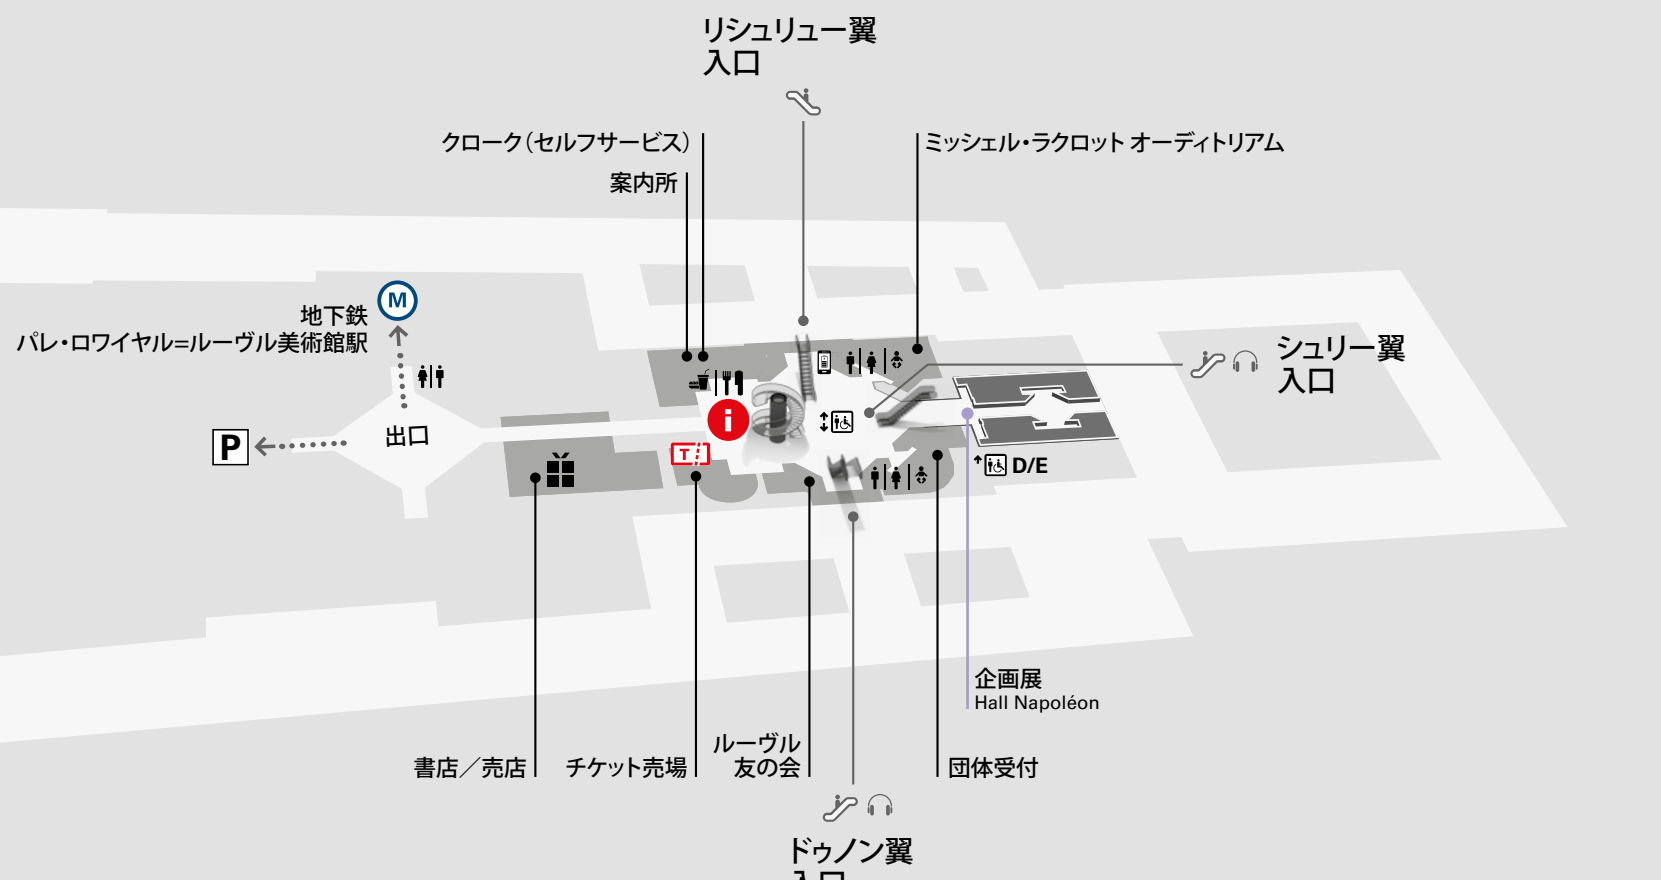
リシュリュー翼
入口

クローク(セルフサービス)

案内所

ミッシェル・ラクロット オーディトリアム

地下鉄
パレ・ロワイヤル=ルーヴル美術館駅

M

P

出口

i

T

シュリー翼
入口

D/E

企画展
Hall Napoléon

書店／売店

チケット売場

ルーヴル
友の会

団体受付

ドゥノン翼
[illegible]